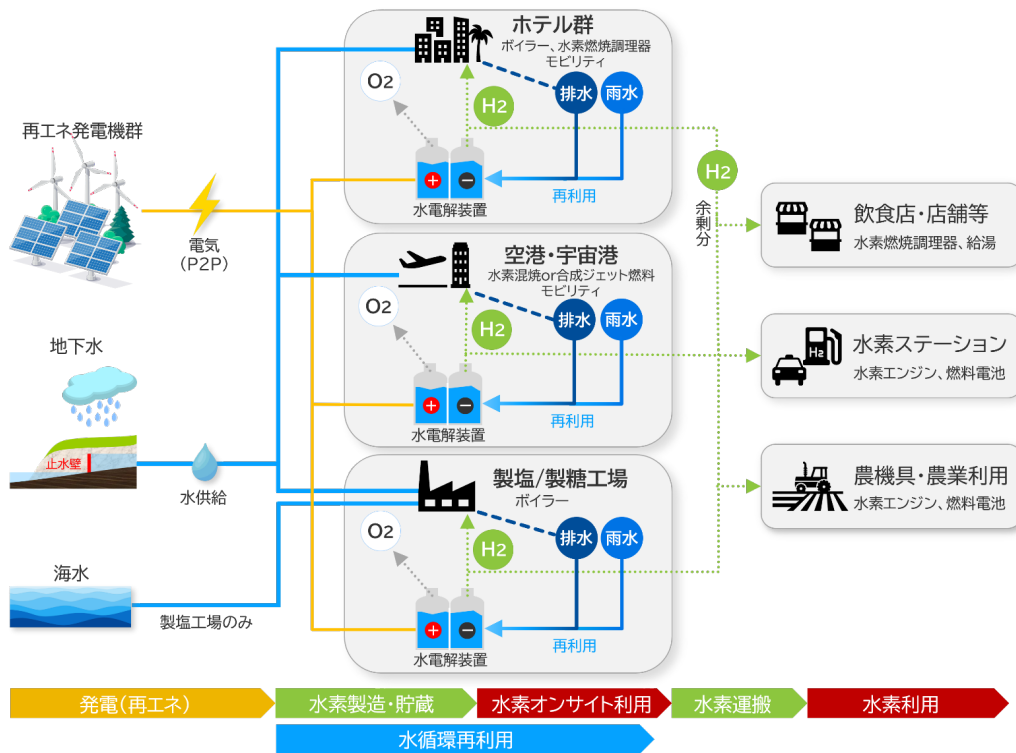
再エネ発電機群

電気
（P2P）

地下水

止水壁

水供給

海水

製塩工場のみ

ホテル群
ボイラー、水素燃焼調理器
モビリティ

O2

H2

排水

雨水

再利用

水電解装置

空港・宇宙港
水素混焼or合成ジェット燃料
モビリティ

O2

H2

排水

雨水

再利用

水電解装置

製塩/製糖工場
ボイラー

O2

H2

排水

雨水

再利用

水電解装置

H2

余剰分

飲食店・店舗等
水素燃焼調理器、給湯

H2

水素ステーション
水素エンジン、燃料電池

農機具・農業利用
水素エンジン、燃料電池

発電（再エネ）

水素製造・貯蔵

水素オンサイト利用

水素運搬

水素利用

水循環再利用